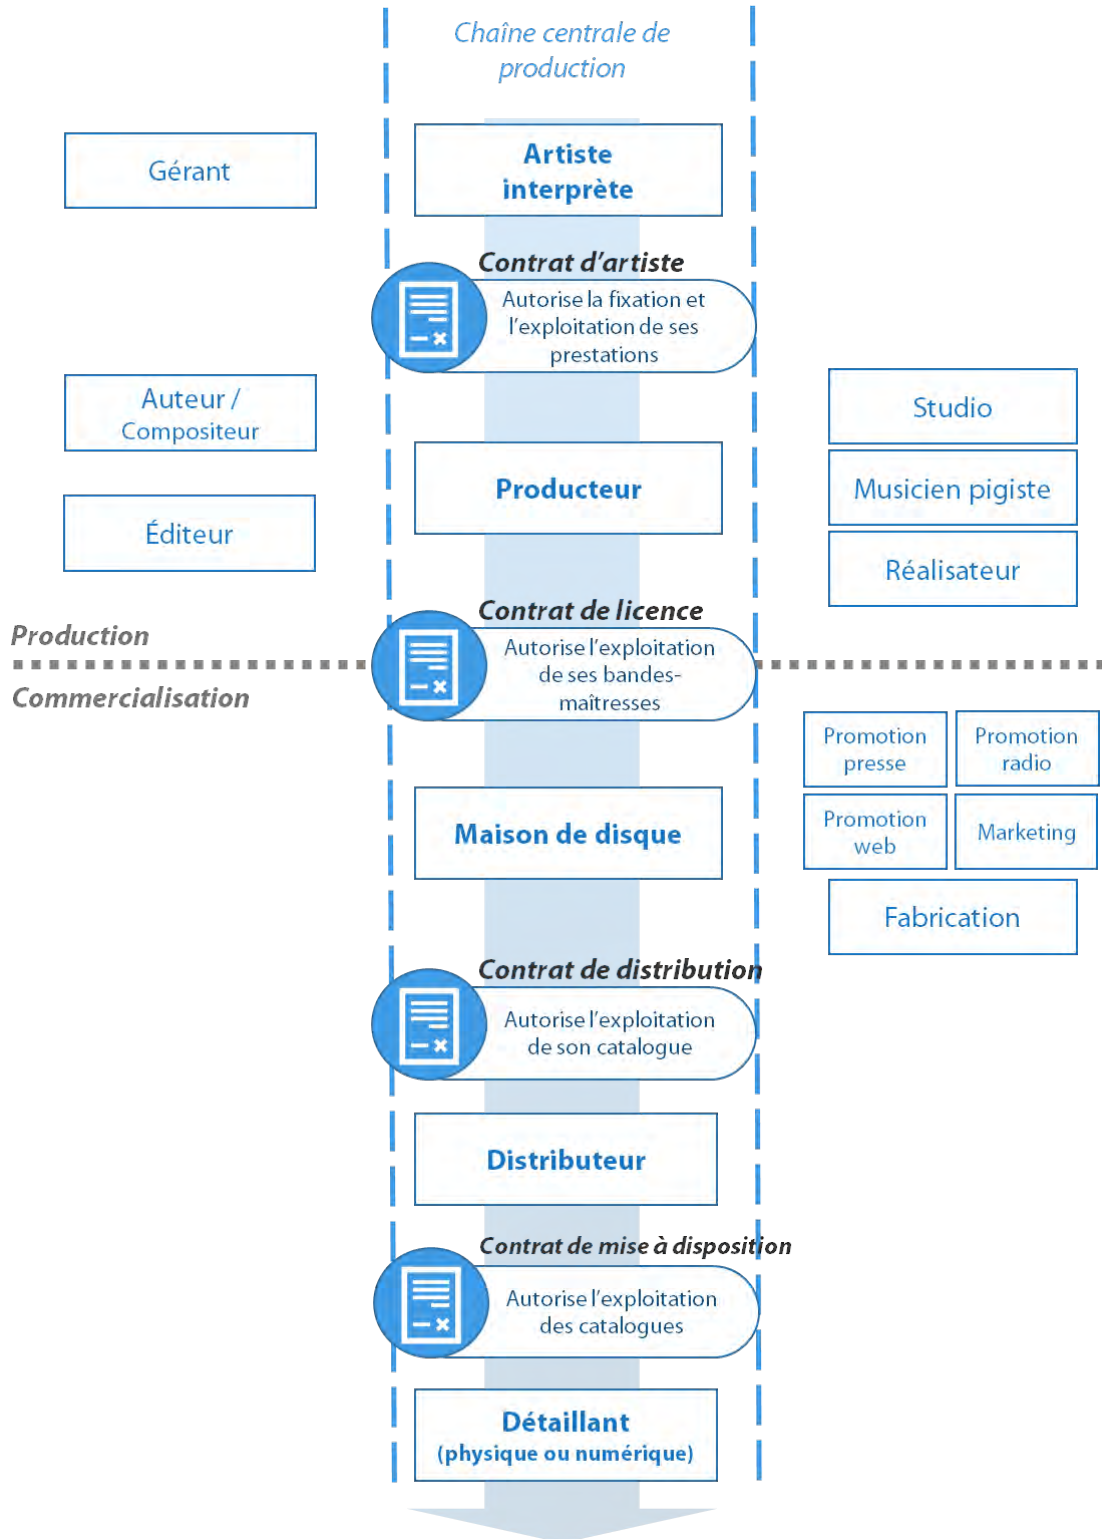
Chaîne centrale de production

Gérant

Artiste interprète

Contrat d'artiste
Autorise la fixation et l'exploitation de ses prestations

Auteur / Compositeur

Éditeur

Producteur

Studio

Musicien pigiste

Réalisateur

Production

Commercialisation

Contrat de licence
Autorise l'exploitation de ses bandes-maîtresses

Promotion presse

Promotion radio

Promotion web

Marketing

Fabrication

Maison de disque

Contrat de distribution
Autorise l'exploitation de son catalogue

Distributeur

Contrat de mise à disposition
Autorise l'exploitation des catalogues

Détaillant
(physique ou numérique)